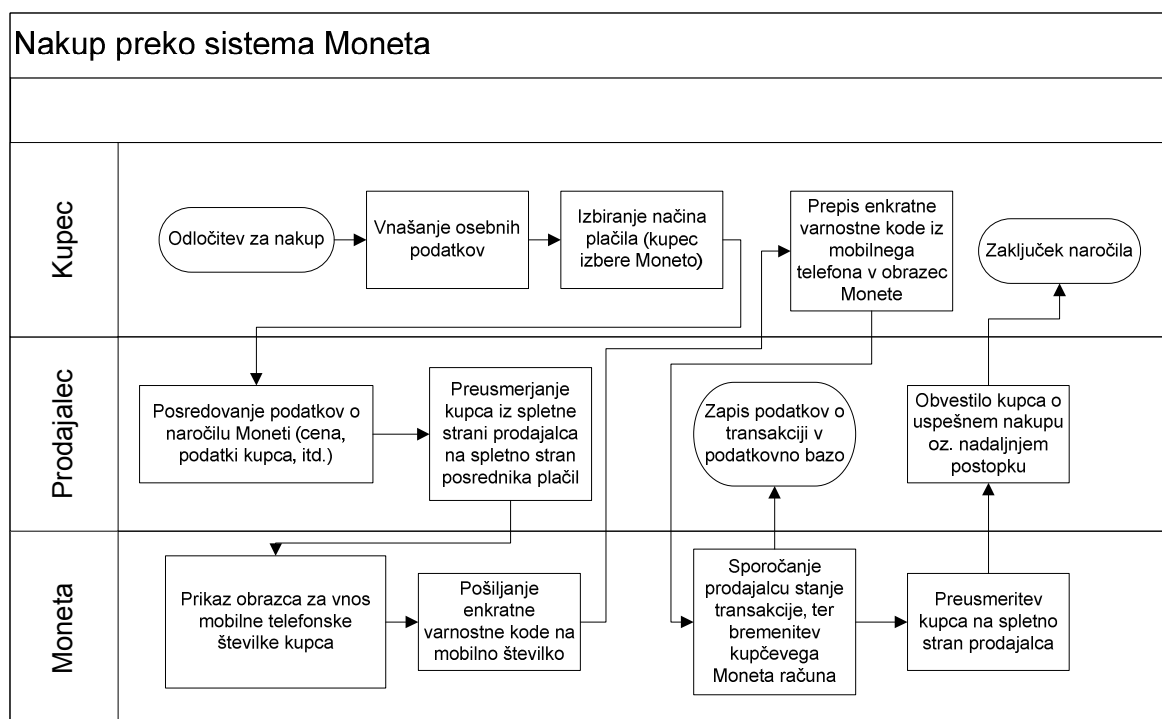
Nakup preko sistema Moneta

Kupec

Odločitev za nakup

Vnašanje osebnih podatkov

Izbiranje načina plačila (kupec izbere Moneto)

Prepis enkratne varnostne kode iz mobilnega telefona v obrazec Monete

Zaključek naročila

Prodajalec

Posredovanje podatkov o naročilu Moneti (cena, podatki kupca, itd.)

Preusmerjanje kupca iz spletne strani prodajalca na spletno stran posrednika plačil

Zapis podatkov o transakciji v podatkovno bazo

Obvestilo kupca o uspešnem nakupu oz. nadaljnjem postopku

Moneta

Prikaz obrazca za vnos mobilne telefonske številke kupca

Pošiljanje enkratne varnostne kode na mobilno številko

Sporočanje prodajalcu stanje transakcije, ter bremenitev kupčevega Moneta računa

Preusmeritev kupca na spletno stran prodajalca